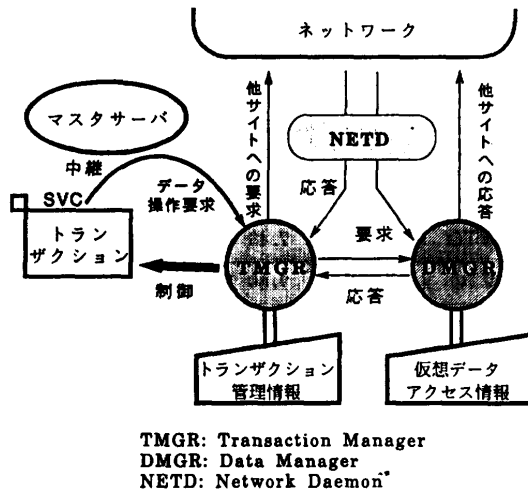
ネットワーク

他サイトへの要求

NETD

他サイトへの応答

マスタサーバ

中継

SVC

データ操作要求

トランザクション

応答

要求

TMGR

DMGR

応答

制御

トランザクション管理情報

仮想データアクセス情報

TMGR: Transaction Manager
DMGR: Data Manager
NETD: Network Daemon